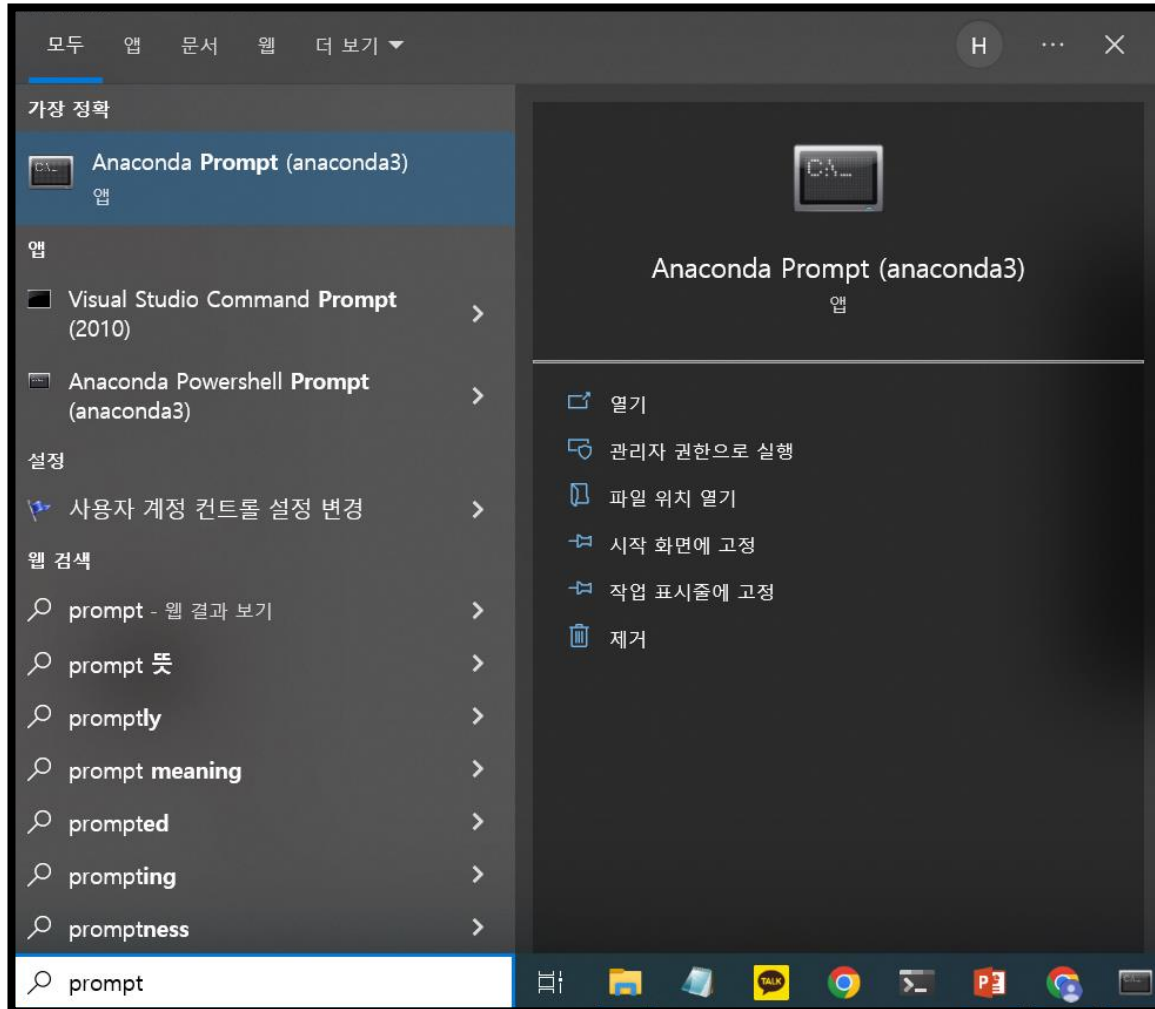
모두 앱 문서 웹 더 보기 ▾

H ··· ✕

가장 정확

Anaconda Prompt (anaconda3)
앱

앱

Visual Studio Command Prompt (2010)

Anaconda Powershell Prompt (anaconda3)

설정

사용자 계정 컨트롤 설정 변경

웹 검색

prompt - 웹 결과 보기

prompt 뜻

promptly

prompt meaning

prompted

prompting

promptness

prompt

C:\_

Anaconda Prompt (anaconda3)
앱

열기

관리자 권한으로 실행

파일 위치 열기

시작 화면에 고정

작업 표시줄에 고정

제거

TALK